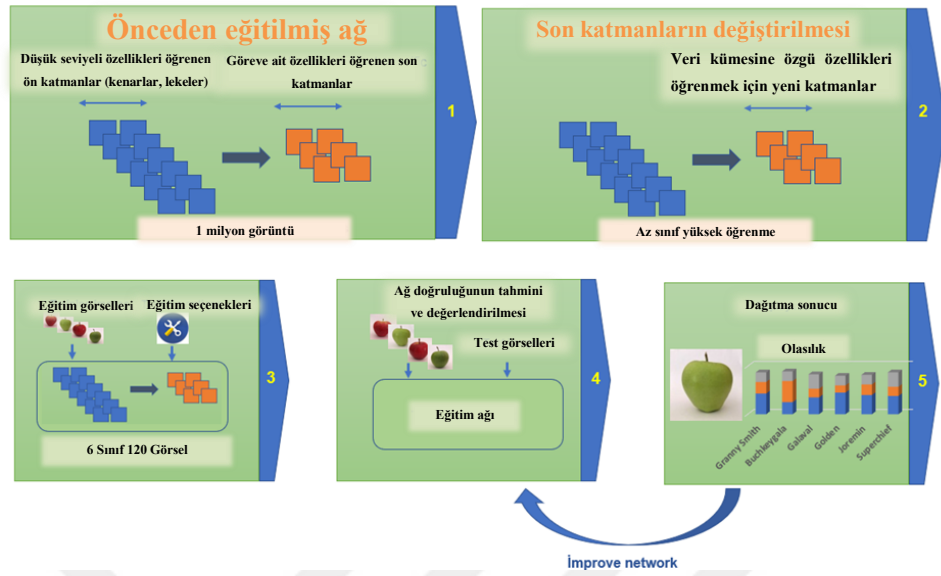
Önceden eğitilmiş ağ

Düşük seviyeli özellikleri öğrenen ön katmanlar (kenarlar, lekeler)

Göreve ait özellikleri öğrenen son katmanlar

1 milyon görüntü

1

Son katmanların değiştirilmesi

Veri kümesine özgü özellikleri öğrenmek için yeni katmanlar

Az sınıf yüksek öğrenme

2

Eğitim görselleri

Eğitim seçenekleri

6 Sınıf 120 Görsel

3

Ağ doğruluğunun tahmini ve değerlendirilmesi

Test görselleri

Eğitim ağı

4

Dağıtma sonucu

Olasılık

Granny Smith

Buchlaygala

Galaval

Golden

Joremin

Superchief

5

İmprove network